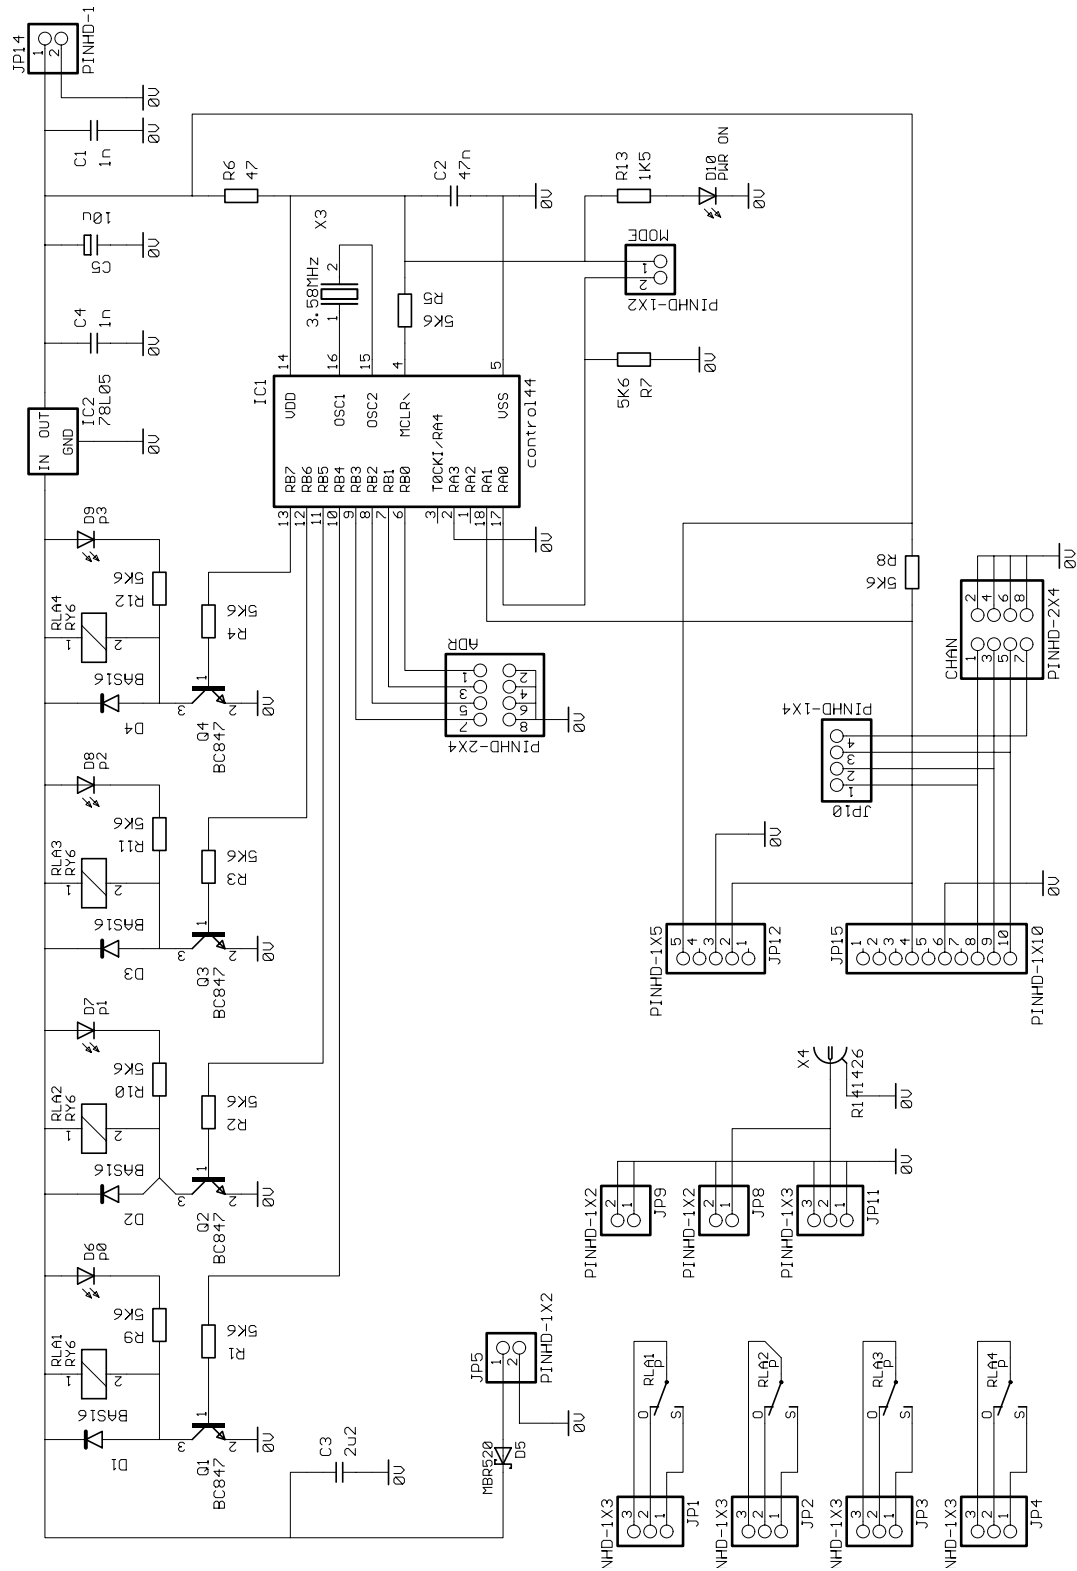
JP14
1 2
PINHD-1
0V
0V
C1
1n
R6
47
C2
47n
0V
R13
1K5
D10
PWR ON
0V
X3
C5
10u
0V
3.58MHz
2 1
R5
5K6
MODE
1 2
PINHD-1X2
C4
1n
0V
14 16 15 4 5
R7
5K6
0V
IC1
VDD OSC1 OSC2 MCLR VSS
control44
IC2
78L05
IN OUT
GND
0V
RB7 RB6 RB5 RB4 RB3 RB2 RB1 RB0 T0CKI/RA4 RA3 RA2 RA1 RA0
13 12 11 10 9 8 7 6 3 2 1 18 17
0V
D9
P3
R12
5K6
R4
5K6
R8
5K6
0V
RLA4
RY6
1 2
BAS16
D4
3 1 2
Q4
BC847
0V
ADR
1 2 3 4 5 6 7 8
PINHD-2X4
0V
CHAN
2 4 6 8
1 3 5 7
PINHD-2X4
PINHD-1X4
1 2 3 4
JP10
D8
P2
R11
5K6
R3
5K6
RLA3
RY6
1 2
BAS16
D3
Q3
BC847
0V
0V
0V
5 4 3 2 1
JP12
PINHD-1X5
JP15
1 2 3 4 5 6 7 8 9 10
PINHD-1X10
D7
P1
R10
5K6
R2
5K6
RLA2
RY6
1 2
BAS16
D2
Q2
BC847
0V
X4
R14
1426
0V
0V
PINHD-1X2
JP9
2 1
PINHD-1X2
JP8
2 1
PINHD-1X3
JP11
3 2 1
D6
P0
R9
5K6
R1
5K6
RLA1
RY6
1 2
BAS16
D1
Q1
BC847
0V
JP5
1 2
PINHD-1X2
0V
C3
2u2
0V
MBR520
D5
RLA1
P
O S
VHD-1X3
3 2 1
JP1
RLA2
P
O S
VHD-1X3
3 2 1
JP2
RLA3
P
O S
VHD-1X3
3 2 1
JP3
RLA4
P
O S
VHD-1X3
3 2 1
JP4